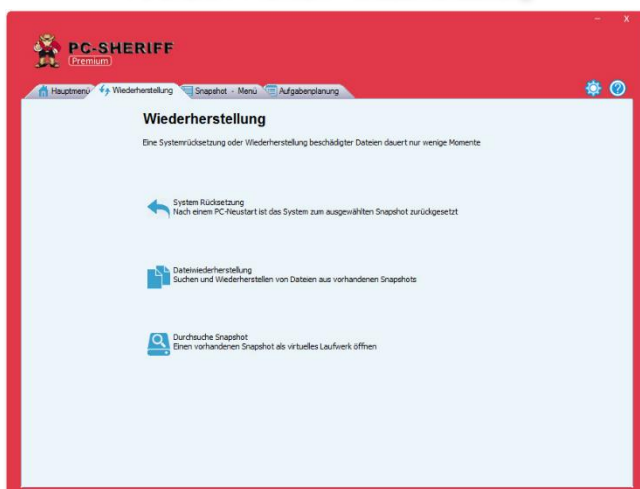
PC-SHERIFF
Premium

- X

Hauptmenü | Wiederherstellung | Snapshot - Menü | Aufgabenplanung

Wiederherstellung

Eine Systemrücksetzung oder Wiederherstellung beschädigter Dateien dauert nur wenige Momente

System Rücksetzung
Nach einem PC-Neustart ist das System zum ausgewählten Snapshot zurückgesetzt

Dateiwiederherstellung
Suchen und Wiederherstellen von Dateien aus vorhandenen Snapshots

Durchsuche Snapshot
Einen vorhandenen Snapshot als virtuelles Laufwerk öffnen